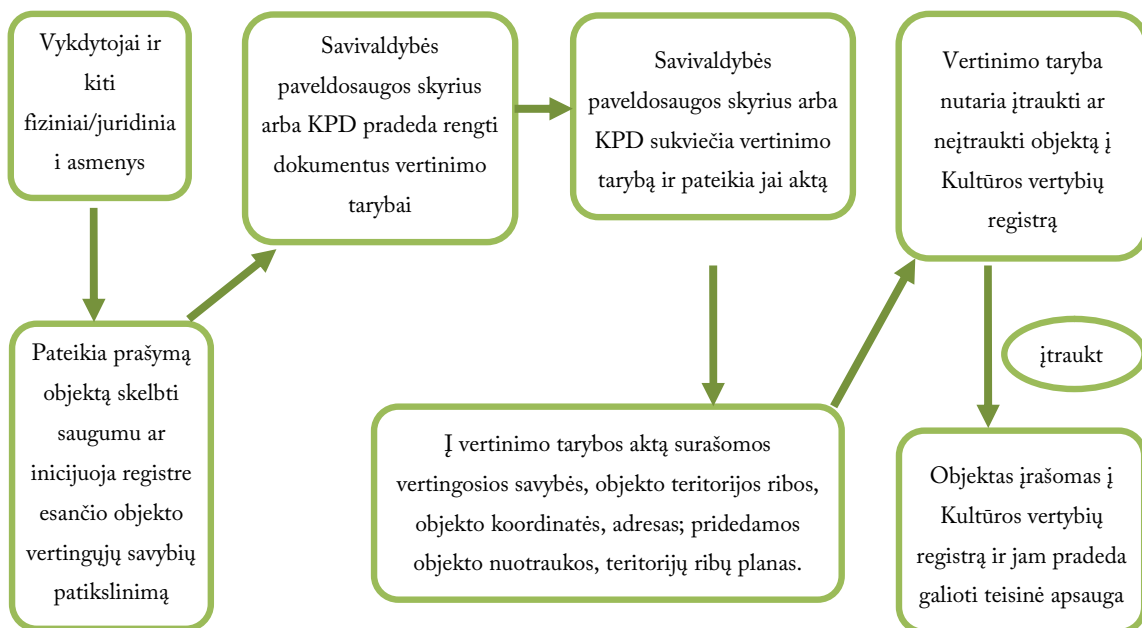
Vykdytojai ir kiti fiziniai/juridiniai asmenys

Pateikia prašymą objektą skelbti saugumu ar inicijuoja registre esančio objekto vertingųjų savybių patikslinimą

Savivaldybės paveldosaugos skyrius arba KPD pradeda rengti dokumentus vertinimo tarybai

Savivaldybės paveldosaugos skyrius arba KPD sukviečia vertinimo tarybą ir pateikia jai aktą

Į vertinimo tarybos aktą surašomos vertingosios savybės, objekto teritorijos ribos, objekto koordinatės, adresas; pridedamos objekto nuotraukos, teritorijų ribų planas.

Vertinimo taryba nutaria įtraukti ar neįtraukti objektą į Kultūros vertybių registrą

įtraukt

Objektas įrašomas į Kultūros vertybių registrą ir jam pradeda galioti teisinė apsauga